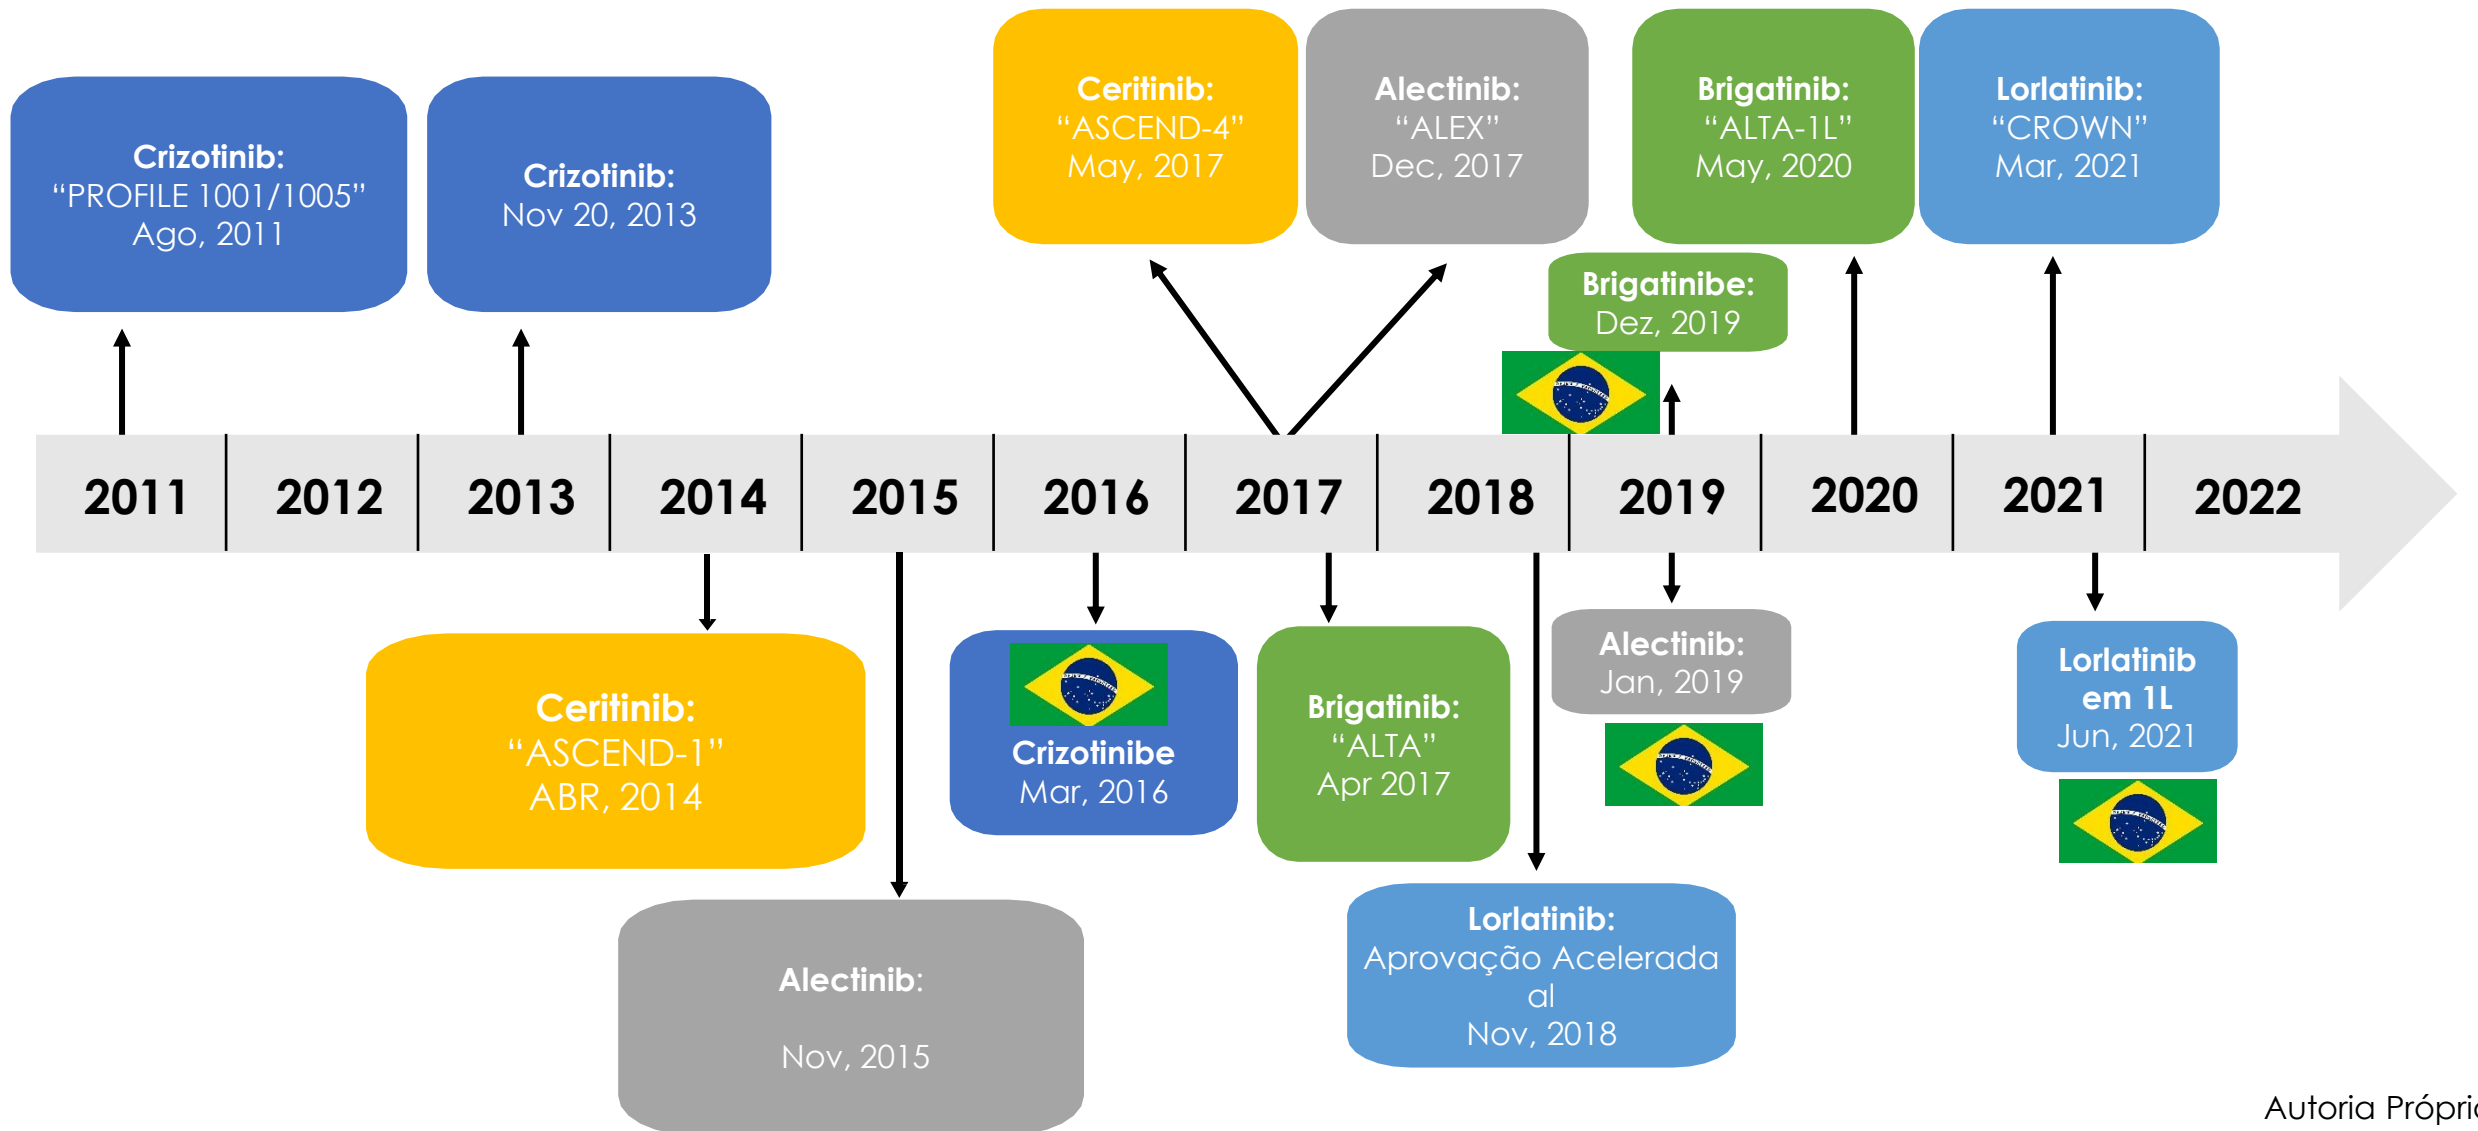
Crizotinib:
"PROFILE 1001/1005"
Ago, 2011

Crizotinib:
Nov 20, 2013

Ceritinib:
"ASCEND-4"
May, 2017

Alectinib:
"ALEX"
Dec, 2017

Brigatinib:
"ALTA-1L"
May, 2020

Lorlatinib:
"CROWN"
Mar, 2021

Brigatinibe:
Dez, 2019

2011 2012 2013 2014 2015 2016 2017 2018 2019 2020 2021 2022

Ceritinib:
"ASCEND-1"
ABR, 2014

Crizotinibe
Mar, 2016

Brigatinib:
"ALTA"
Apr 2017

Alectinib:
Jan, 2019

Lorlatinib
em 1L
Jun, 2021

Alectinib:

Nov, 2015

Lorlatinib:
Aprovação Acelerada
al
Nov, 2018

Autoria Própri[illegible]